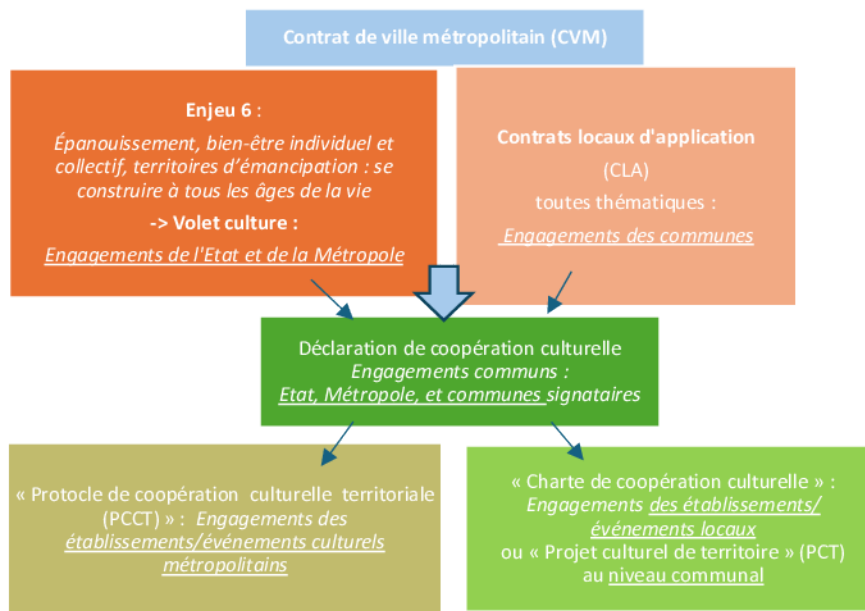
Contrat de ville métropolitain (CVM)

Enjeu 6 :

Épanouissement, bien-être individuel et collectif, territoires d'émancipation : se construire à tous les âges de la vie

-> Volet culture :

Engagements de l'Etat et de la Métropole

Contrats locaux d'application

(CLA)

toutes thématiques :

Engagements des communes

Déclaration de coopération culturelle
Engagements communs :
Etat, Métropole, et communes signataires

« Protocole de coopération culturelle territoriale (PCCT) » : Engagements des établissements/événements culturels métropolitains

« Charte de coopération culturelle » :
Engagements des établissements/ événements locaux
ou « Projet culturel de territoire » (PCT) au niveau communal